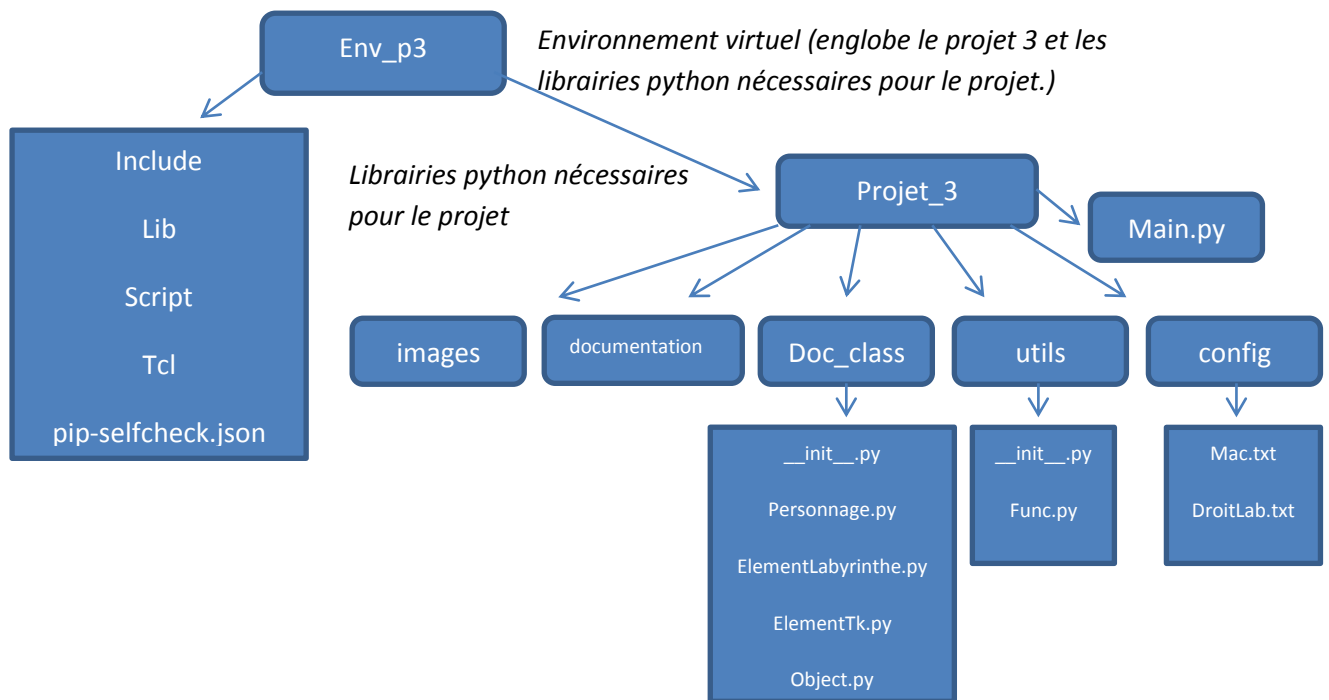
Env_p3

Environnement virtuel (englobe le projet 3 et les librairies python nécessaires pour le projet.)

Include

Lib

Script

Tcl

pip-selfcheck.json

Librairies python nécessaires pour le projet

Projet_3

Main.py

images

documentation

Doc_class

utils

config

__init__.py

Personnage.py

ElementLabyrinthe.py

ElementTk.py

Object.py

__init__.py

Func.py

Mac.txt

DroitLab.txt